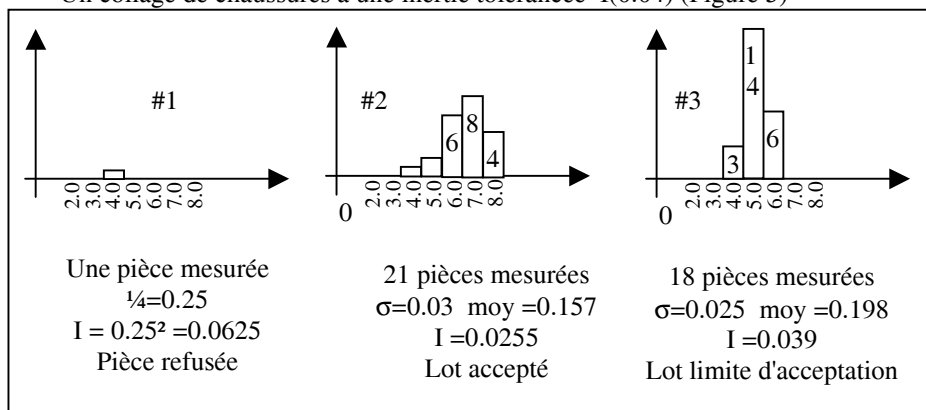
Un collage de chaussures à une inertie tolérancée I(0.04) (Figure 5)

#1

2.0 3.0 4.0 5.0 6.0 7.0 8.0

Une pièce mesurée
¼=0.25
I = 0.25² =0.0625
Pièce refusée

#2

6 8 4

0 2.0 3.0 4.0 5.0 6.0 7.0 8.0

21 pièces mesurées
σ=0.03 moy =0.157
I =0.0255
Lot accepté

#3

1 4 3 6

0 2.0 3.0 4.0 5.0 6.0 7.0 8.0

18 pièces mesurées
σ=0.025 moy =0.198
I =0.039
Lot limite d'acceptation